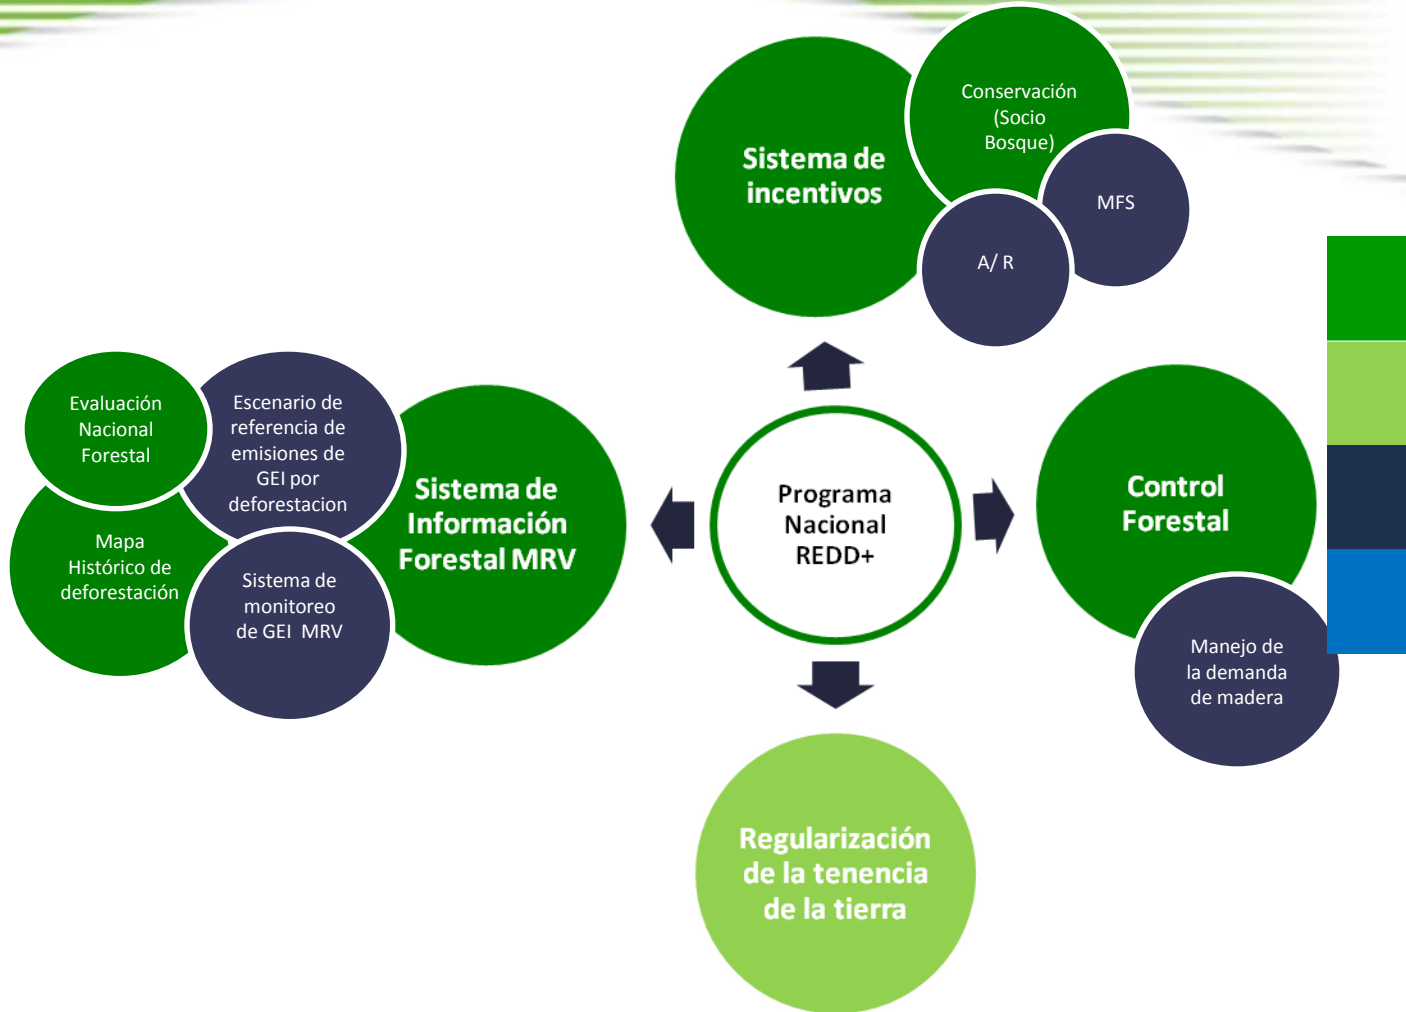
Programa Nacional REDD+

Sistema de incentivos

Conservación (Socio Bosque)

MFS

A/ R

Sistema de Información Forestal MRV

Evaluación Nacional Forestal

Escenario de referencia de emisiones de GEI por deforestacion

Mapa Histórico de deforestación

Sistema de monitoreo de GEI MRV

Control Forestal

Manejo de la demanda de madera

Regularización de la tenencia de la tierra